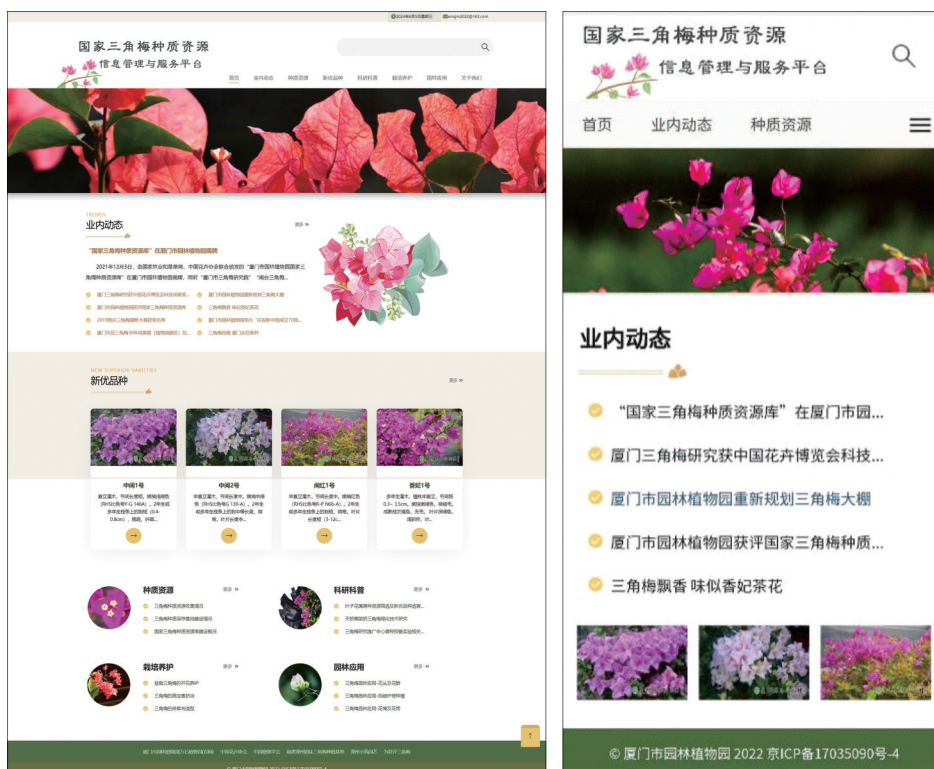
国家三角梅种质资源
信息管理与服务平台

首页 业内动态 种质资源 新优品种 科研科普 栽培养护 园林应用 关于我们

TRENDS
业内动态
更多 »

"国家三角梅种质资源库"在厦门市园林植物园揭牌

2021年12月5日，由国家林业和草原局、中国花卉协会联合授牌的"厦门市园林植物园国家三角梅种质资源库"在厦门市园林植物园揭牌，同时"厦门市三角梅研究院"揭台三角梅...

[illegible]

NEW SUPERIOR VARIETIES
新优品种
更多 »

中闽1号
中闽2号
闽红1号
香妃1号

种质资源
更多 »

科研科普
更多 »

栽培养护
更多 »

园林应用
更多 »

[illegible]

国家三角梅种质资源
信息管理与服务平台

首页 业内动态 种质资源

业内动态

"国家三角梅种质资源库"在厦门市园...
厦门三角梅研究获中国花卉博览会科技...
厦门市园林植物园重新规划三角梅大棚
厦门市园林植物园获评国家三角梅种质...
三角梅飘香 味似香妃茶花

© 厦门市园林植物园 2022 京ICP备17035090号-4